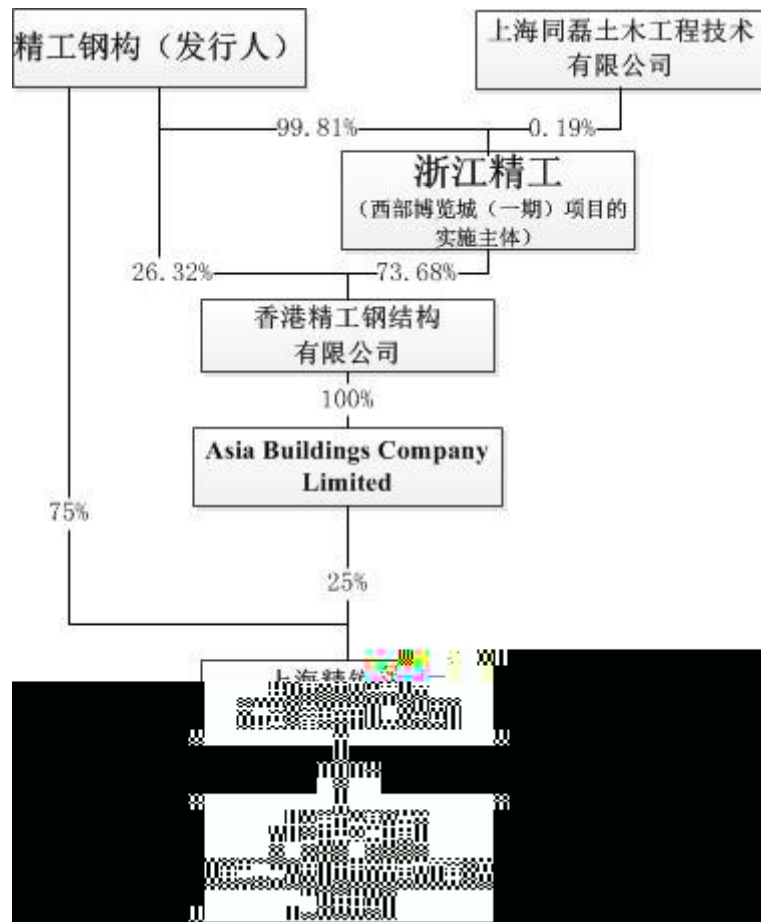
精工钢构（发行人）

上海同磊土木工程技术有限公司

99.81%

0.19%

浙江精工
（西部博览城（一期）项目的实施主体）

26.32%

73.68%

香港精工钢结构有限公司

100%

Asia Buildings Company Limited

75%

25%

上海精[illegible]

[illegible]